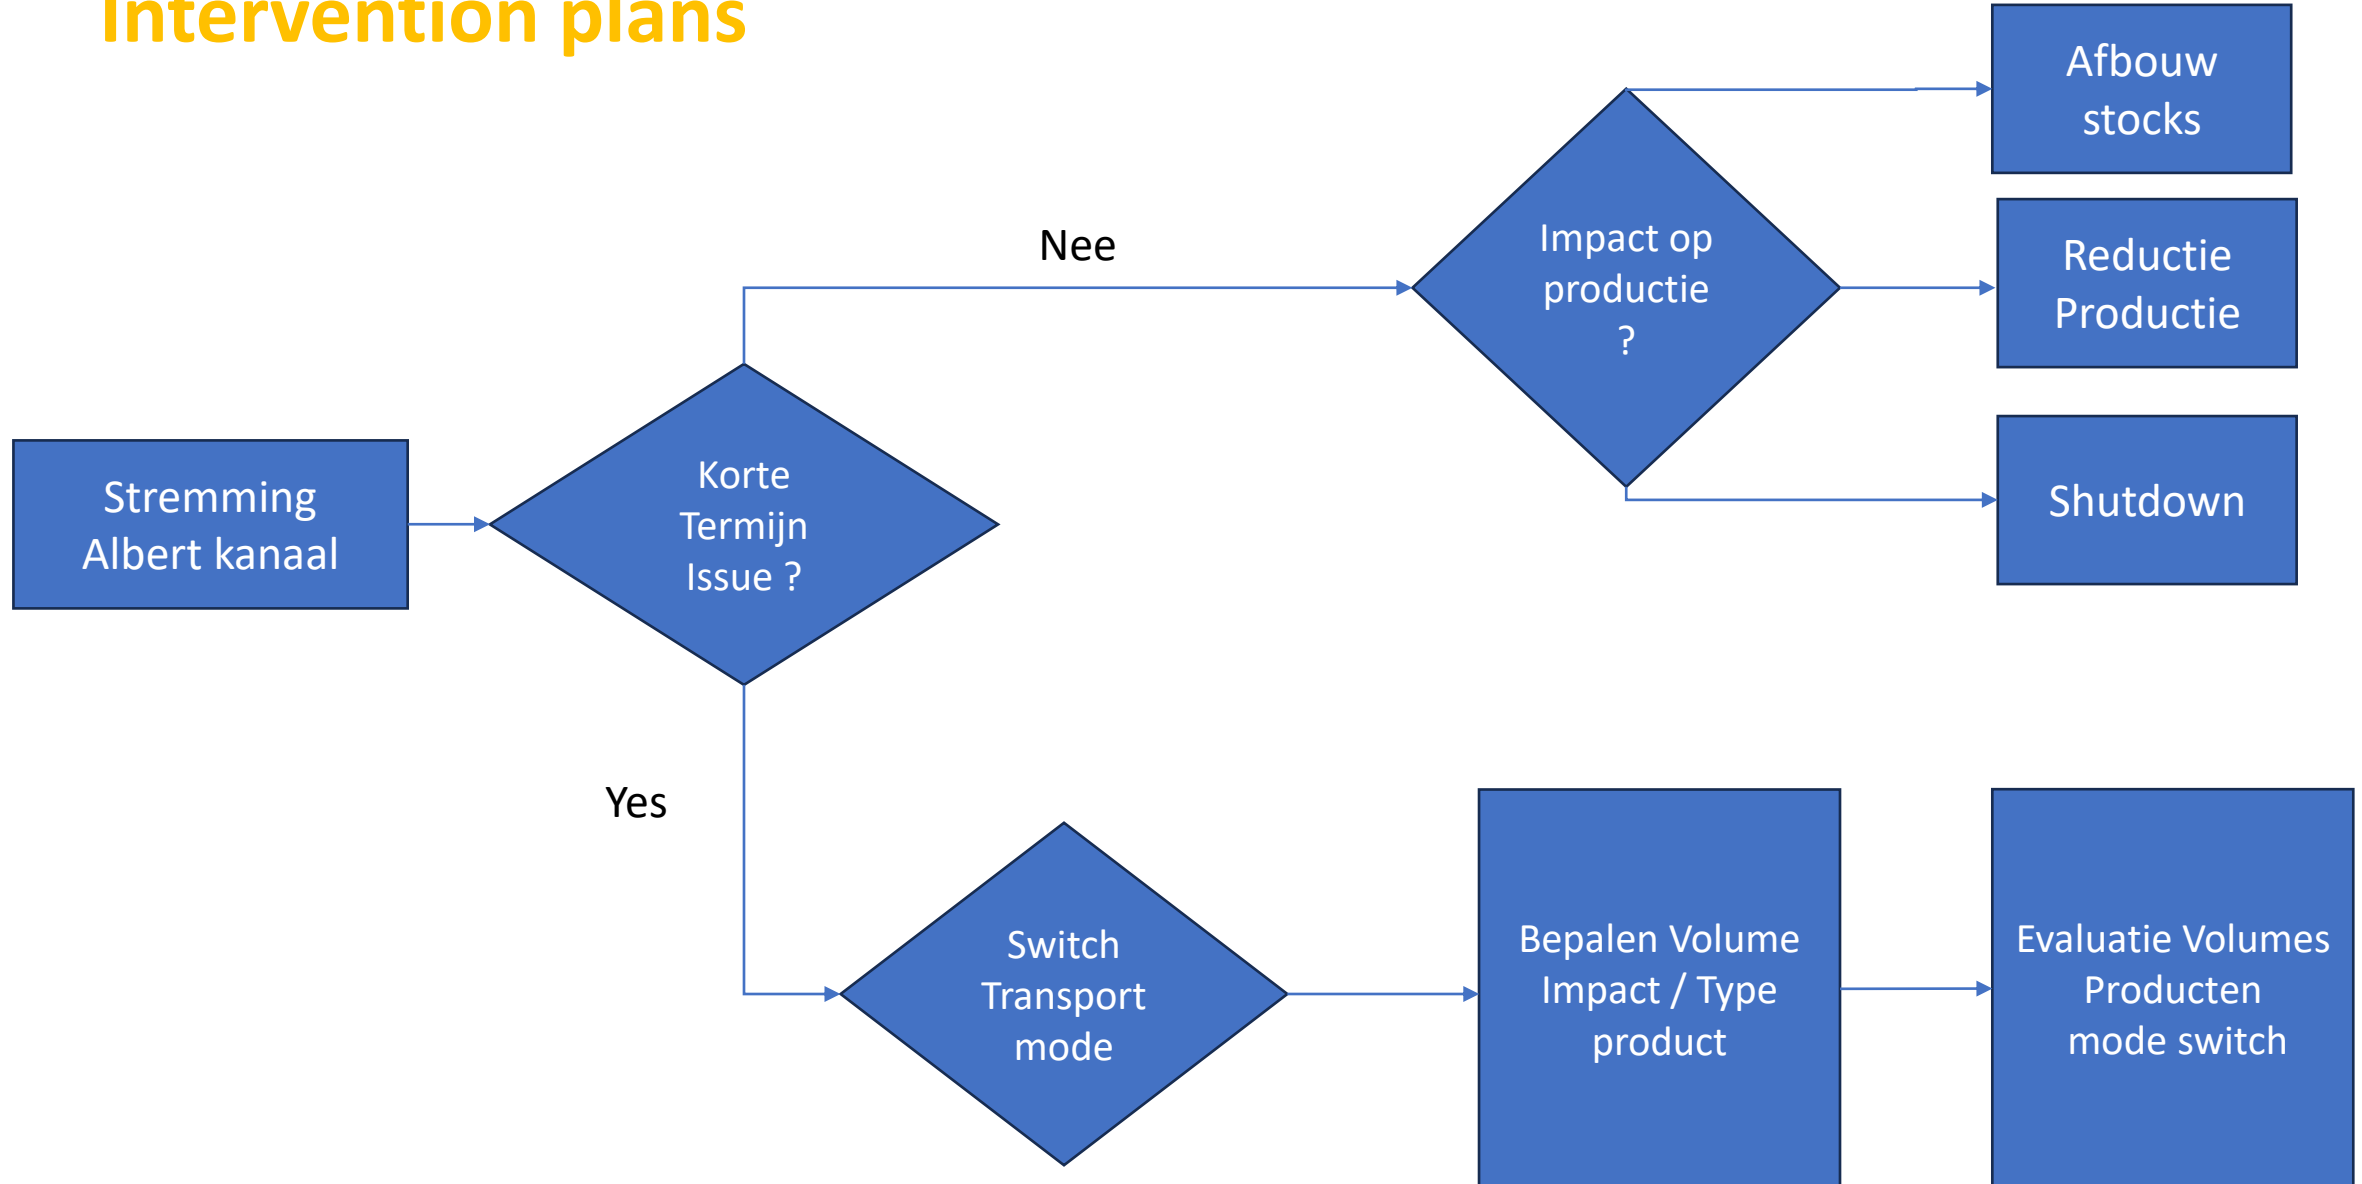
Intervention plans

Stremming Albert kanaal

Korte Termijn Issue ?

Nee

Impact op productie ?

Afbouw stocks

Reductie Productie

Shutdown

Yes

Switch Transport mode

Bepalen Volume Impact / Type product

Evaluatie Volumes Producten mode switch